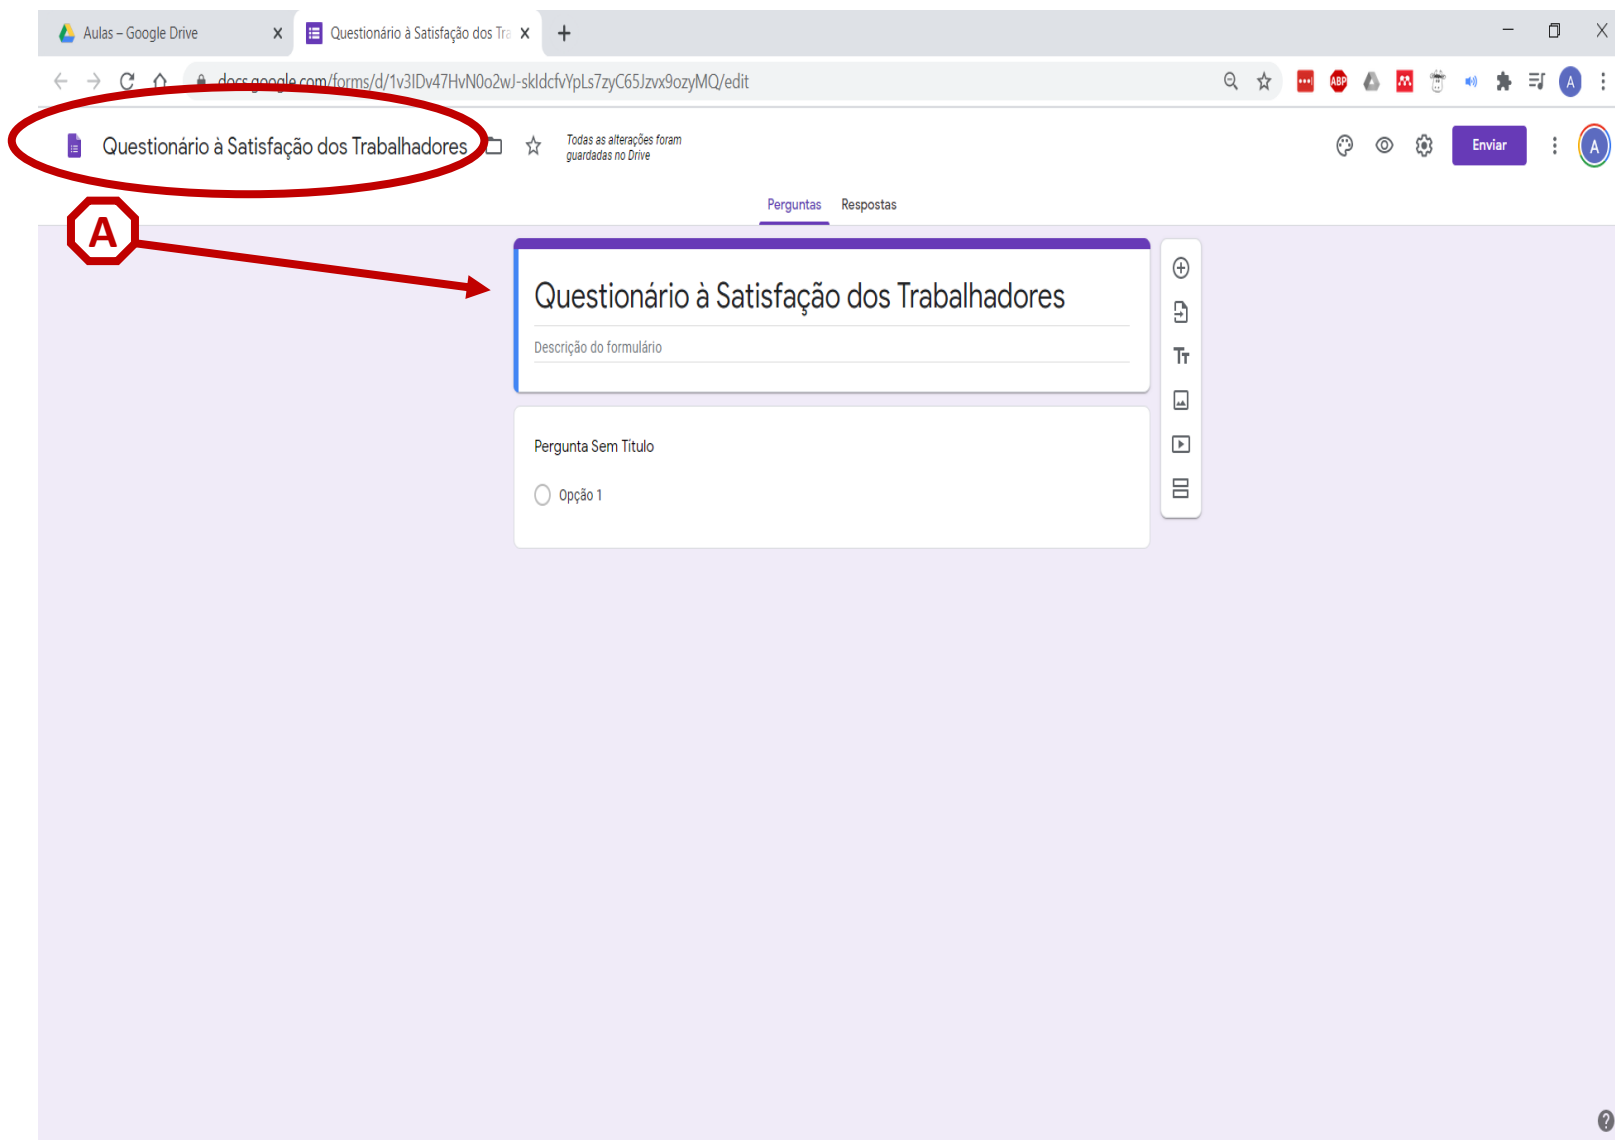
Aulas – Google Drive
Questionário à Satisfação dos Tra
docs.google.com/forms/d/1v3IDv47HvN0o2wJ-skldcfvYpLs7zyC65Jzvx9ozyMQ/edit
A

Questionário à Satisfação dos Trabalhadores

Todas as alterações foram guardadas no Drive

Enviar

A

A

Perguntas Respostas

Questionário à Satisfação dos Trabalhadores

Descrição do formulário

Pergunta Sem Titulo

Opção 1

Tт